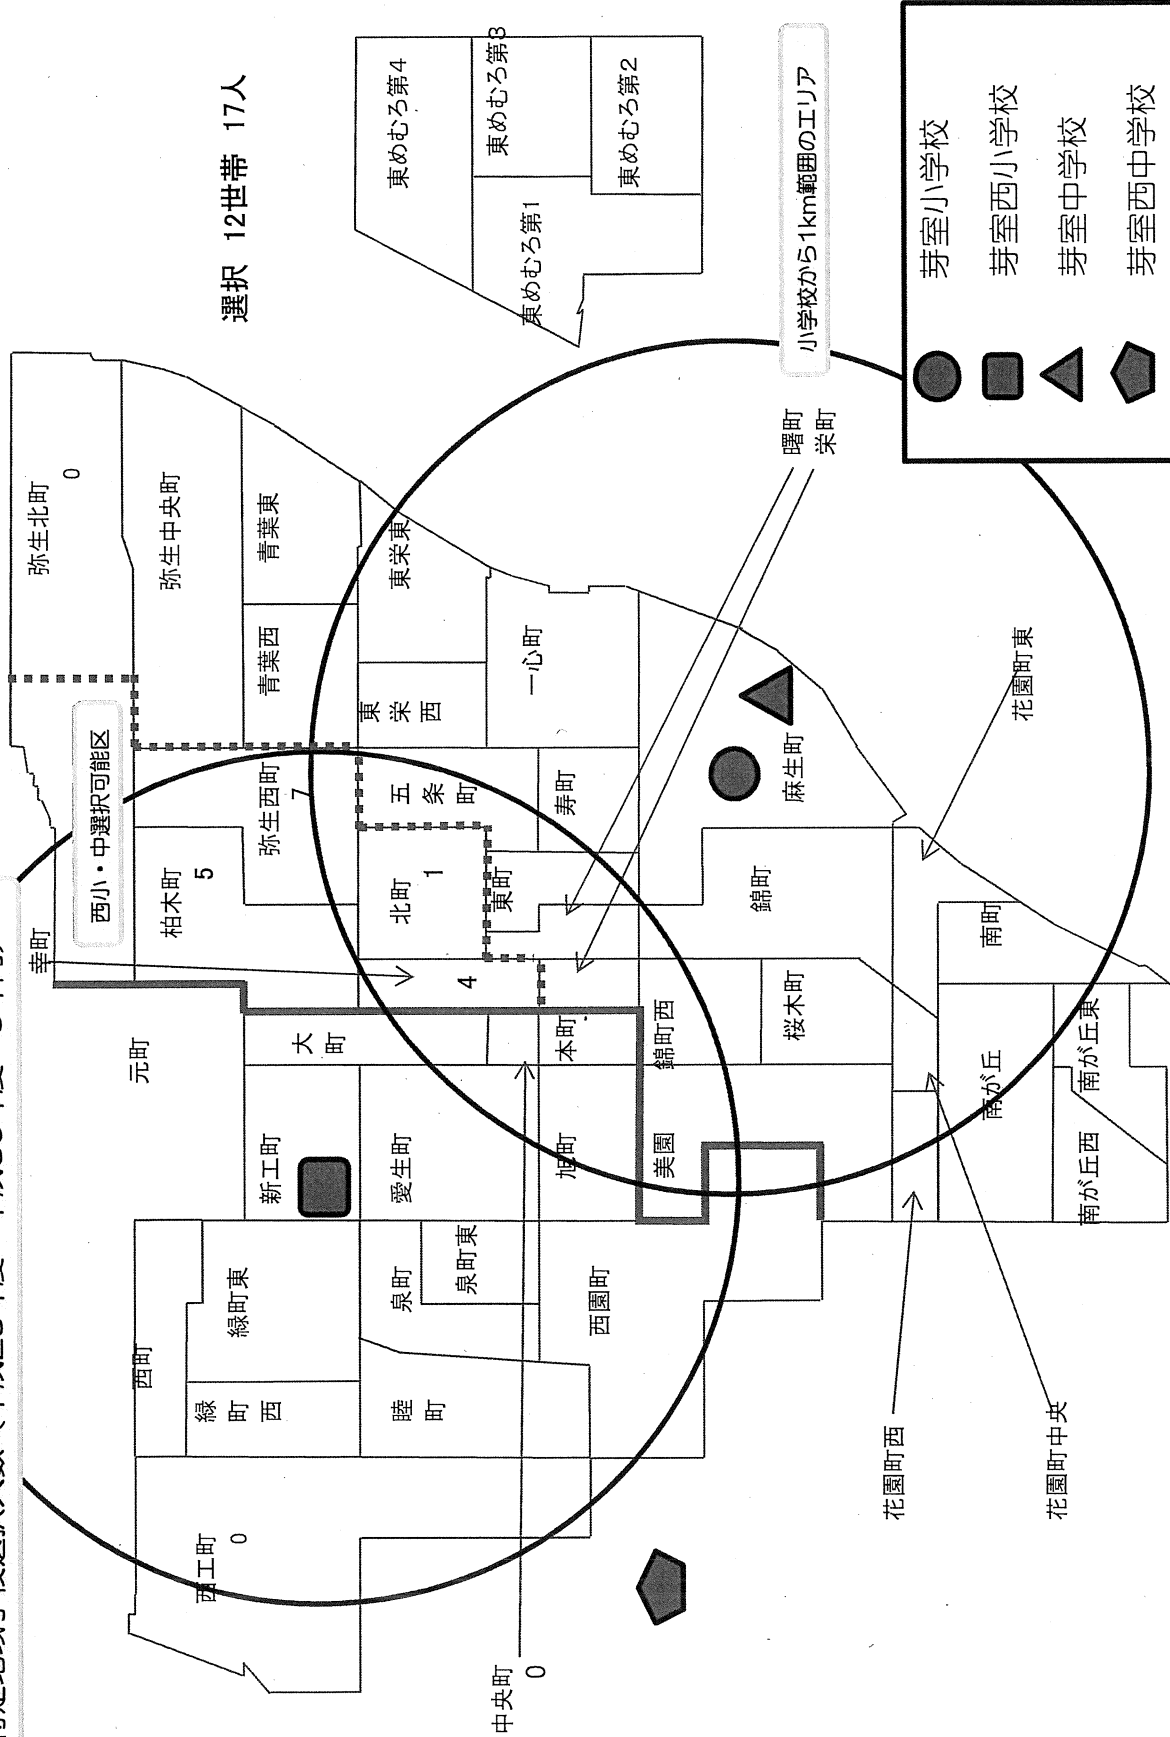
選択　12世帯　17人

東めむろ第4
東めむろ第3
東めむろ第2
東めむろ第1

小学校から1km範囲のエリア

芽室小学校
芽室西小学校
芽室中学校
芽室西中学校

曙町
栄町

西小・中選択可能区

弥生北町
0
弥生中央町
青葉東
青葉西
東栄東
東栄西
一心町
弥生西町
7
五条町
寿町
柏木町
5
北町
1
東町
麻生町
錦町
花園町東
幸町
4
元町
大町
本町
錦町西
桜木町
南町
新工町
愛生町
旭町
美園
南が丘
南が丘東
南が丘西
西町
緑町東
泉町
泉町東
西園町
緑町西
睦町
西工町
0
中央町
0
花園町西
花園町中央